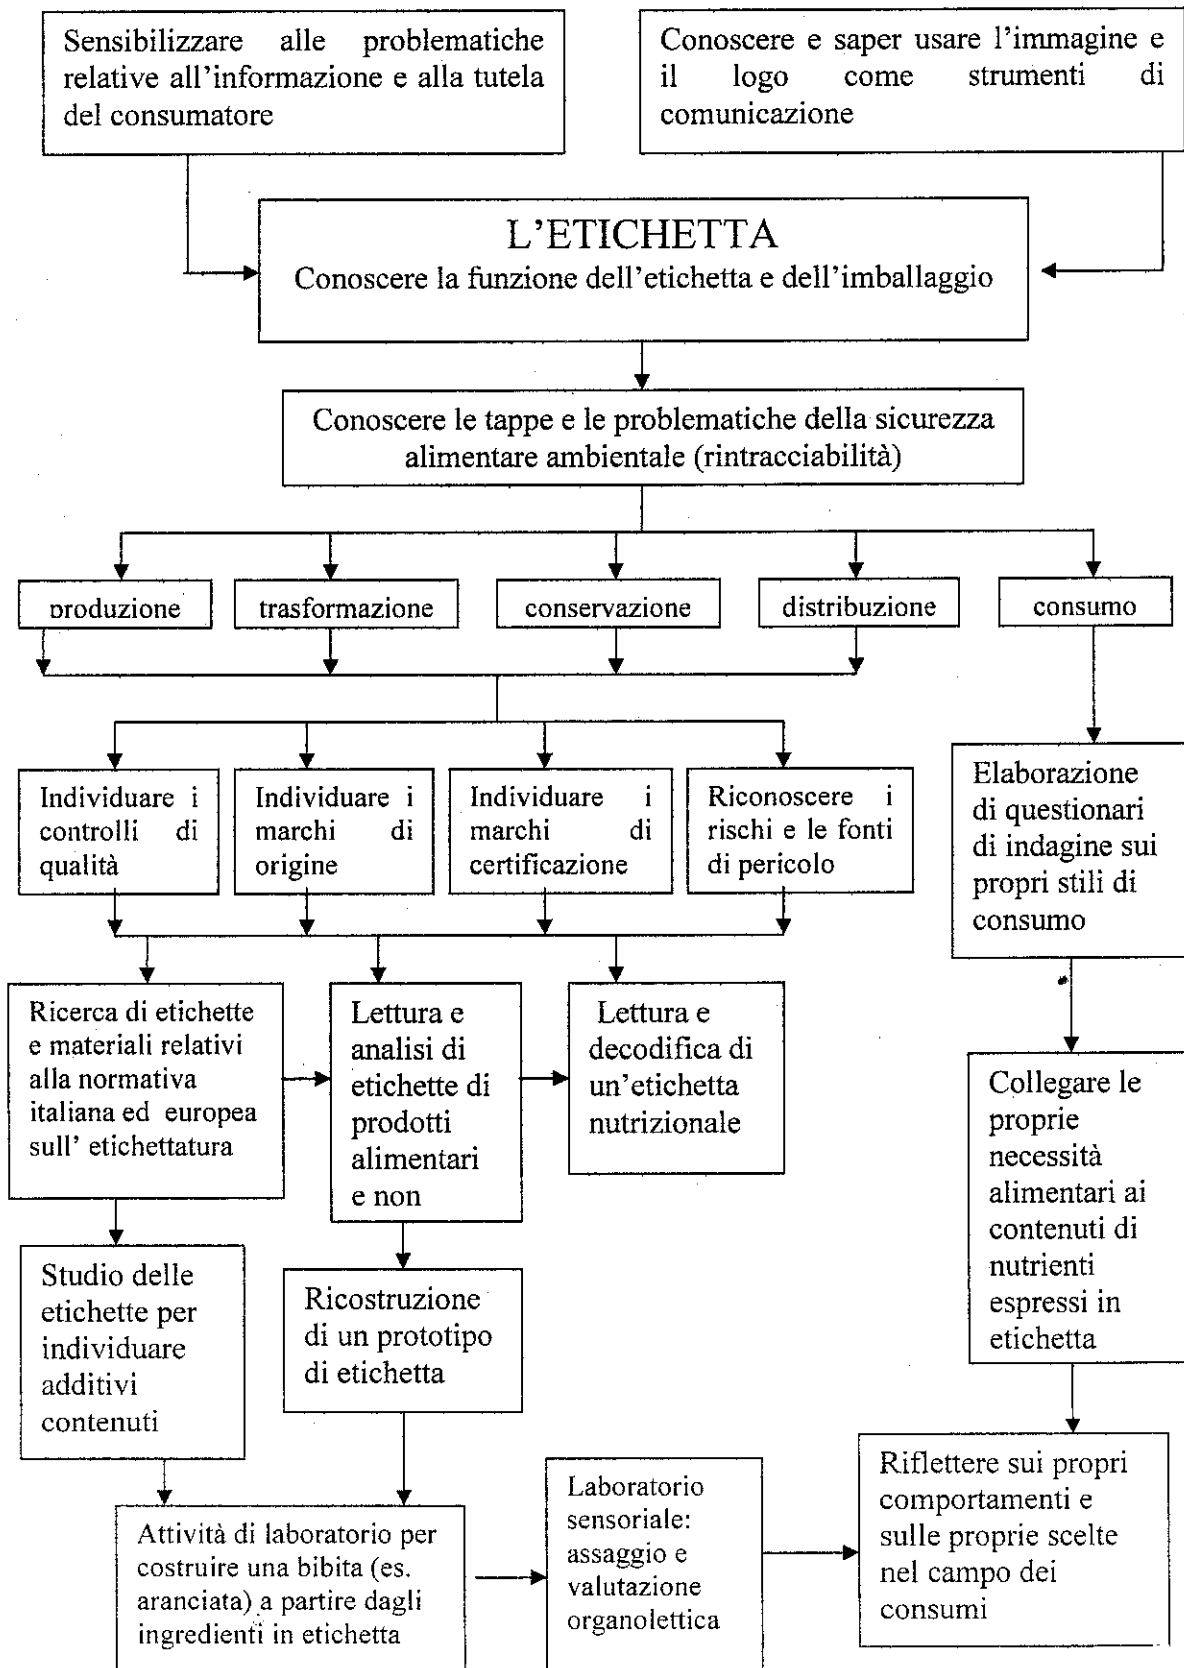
Sensibilizzare alle problematiche relative all'informazione e alla tutela del consumatore

Conoscere e saper usare l'immagine e il logo come strumenti di comunicazione

L'ETICHETTA
Conoscere la funzione dell'etichetta e dell'imballaggio

Conoscere le tappe e le problematiche della sicurezza alimentare ambientale (rintracciabilità)

produzione

trasformazione

conservazione

distribuzione

consumo

Individuare i controlli di qualità

Individuare i marchi di origine

Individuare i marchi di certificazione

Riconoscere i rischi e le fonti di pericolo

Elaborazione di questionari di indagine sui propri stili di consumo

Ricerca di etichette e materiali relativi alla normativa italiana ed europea sull' etichettatura

Lettura e analisi di etichette di prodotti alimentari e non

Lettura e decodifica di un'etichetta nutrizionale

Collegare le proprie necessità alimentari ai contenuti di nutrienti espressi in etichetta

Studio delle etichette per individuare additivi contenuti

Ricostruzione di un prototipo di etichetta

Riflettere sui propri comportamenti e sulle proprie scelte nel campo dei consumi

Attività di laboratorio per costruire una bibita (es. aranciata) a partire dagli ingredienti in etichetta

Laboratorio sensoriale: assaggio e valutazione organolettica